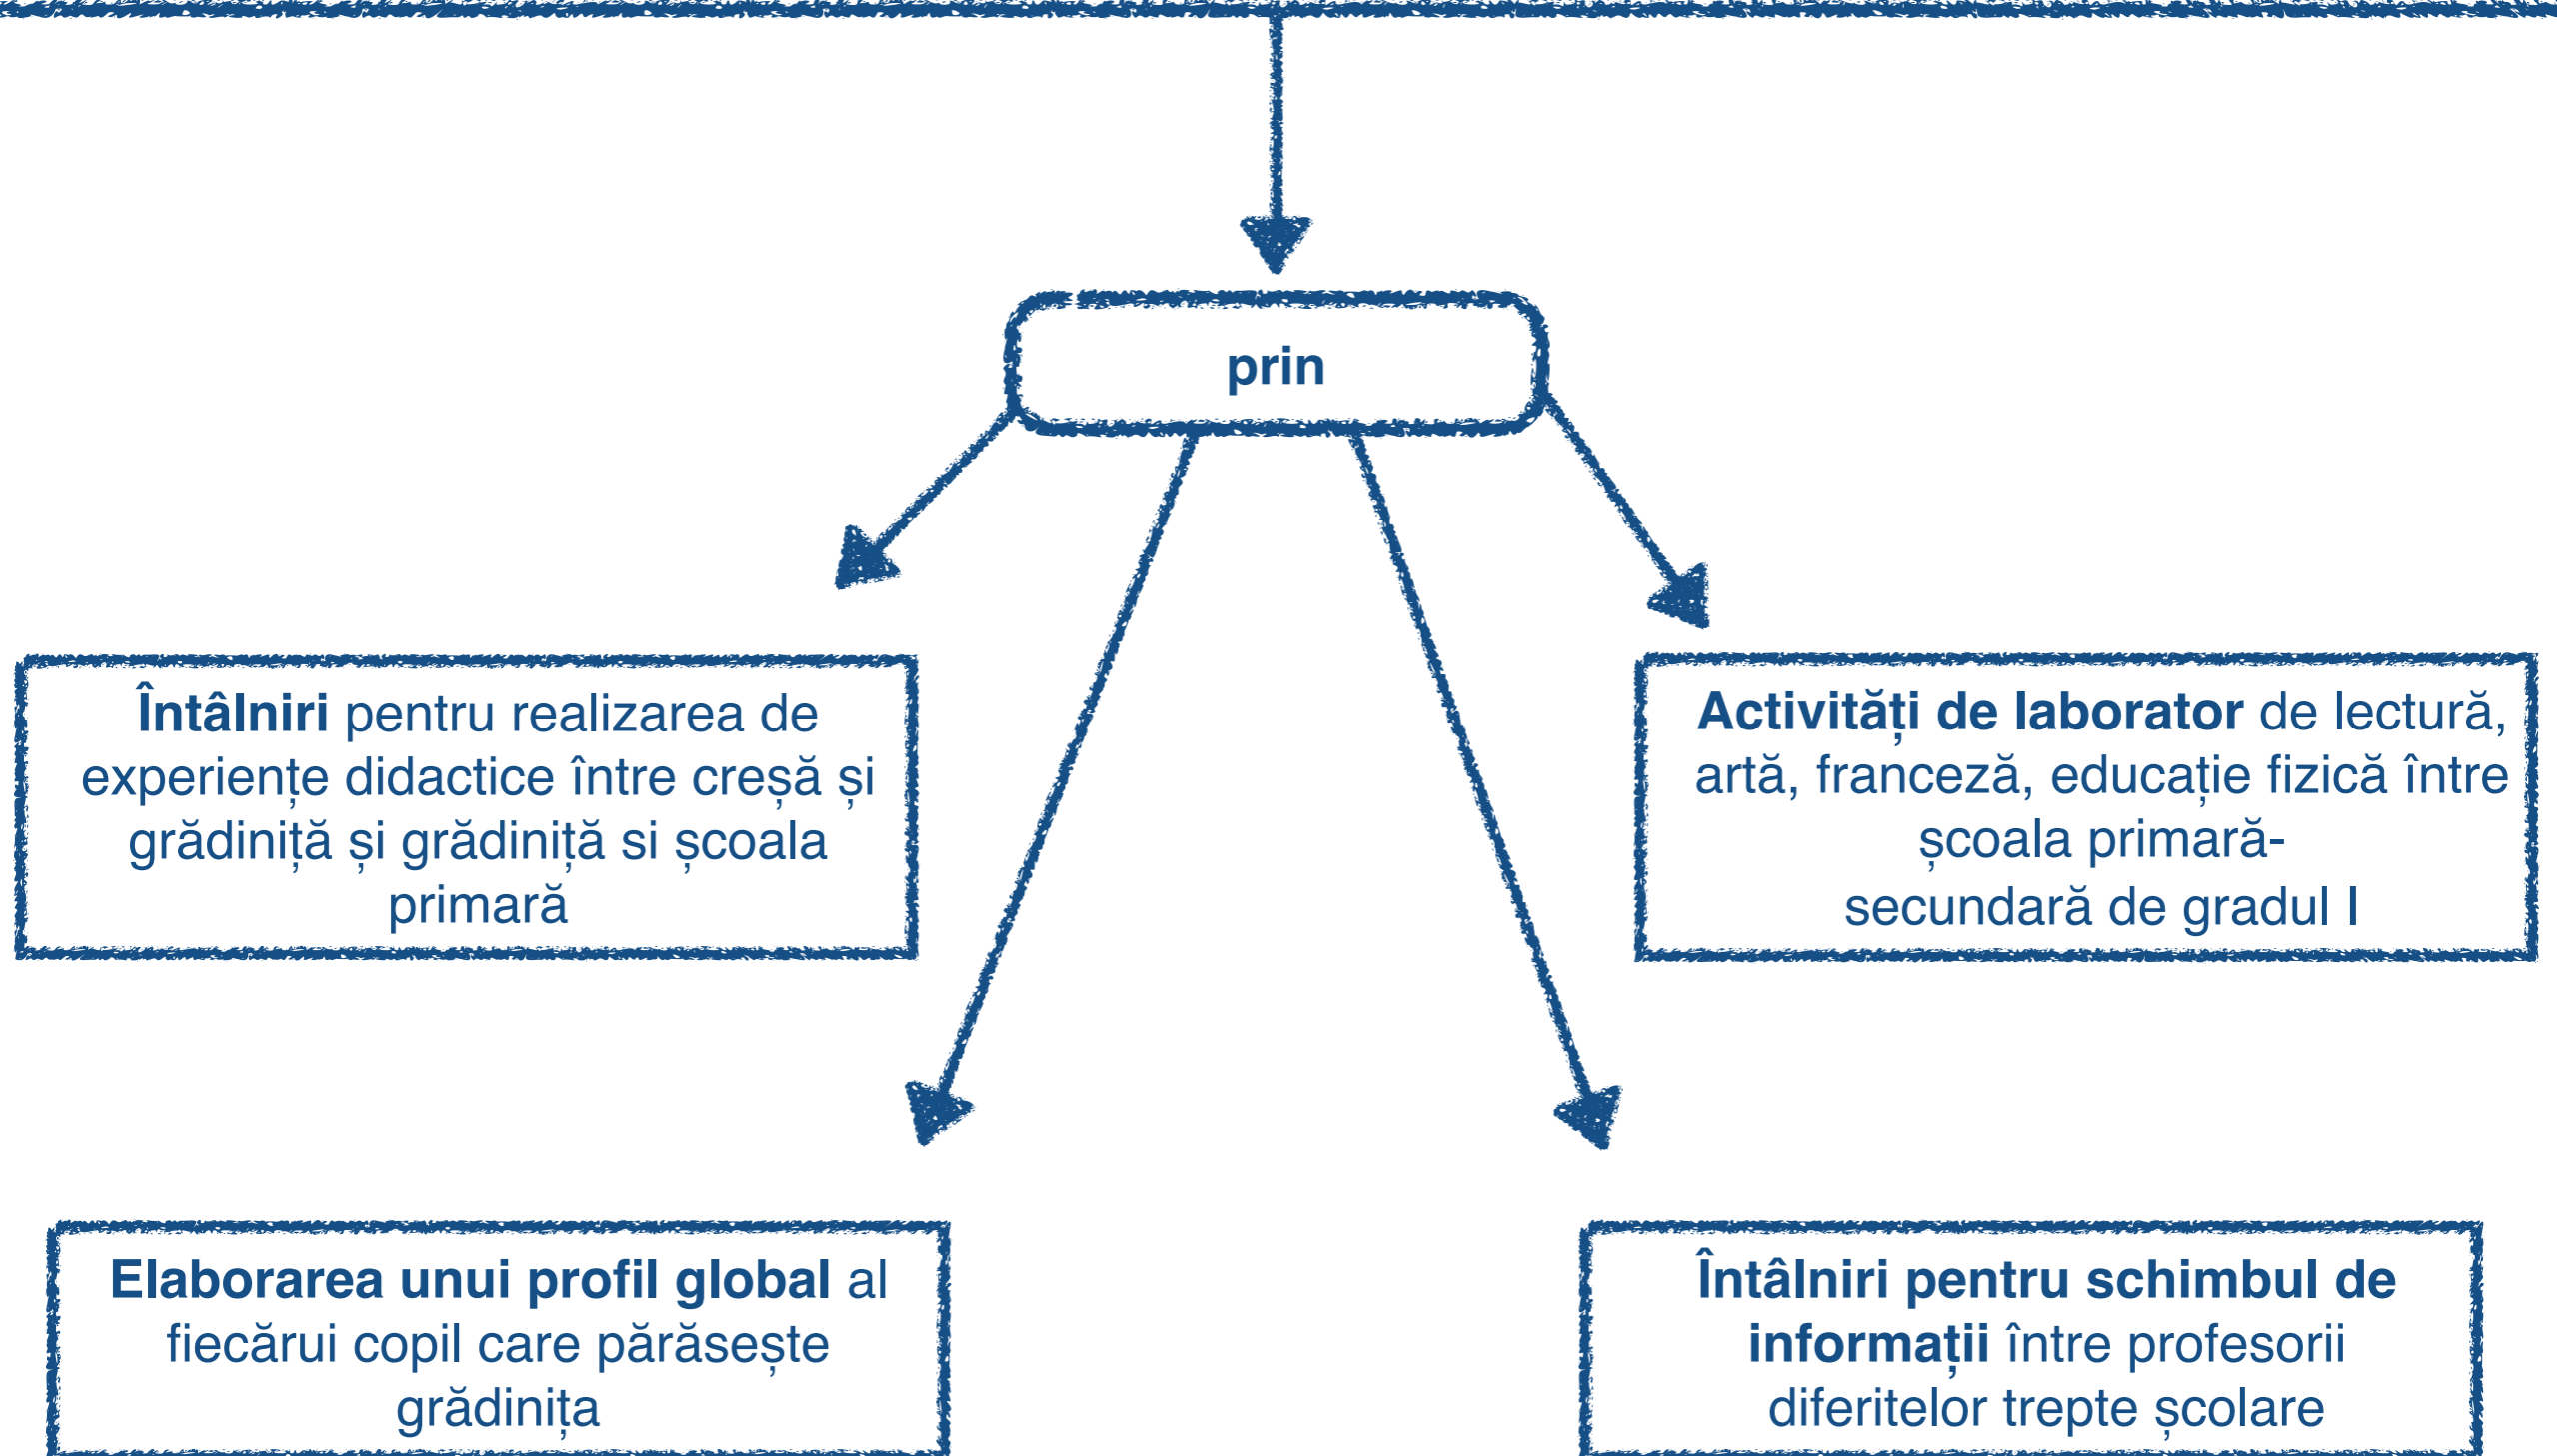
prin

**Întâlniri** pentru realizarea de experiențe didactice între creșă și grădiniță și grădiniță si școala primară

**Activități de laborator** de lectură, artă, franceză, educație fizică între școala primară-secundară de gradul I

**Elaborarea unui profil global** al fiecărui copil care părăsește grădinița

**Întâlniri pentru schimbul de informații** între profesorii diferitelor trepte școlare